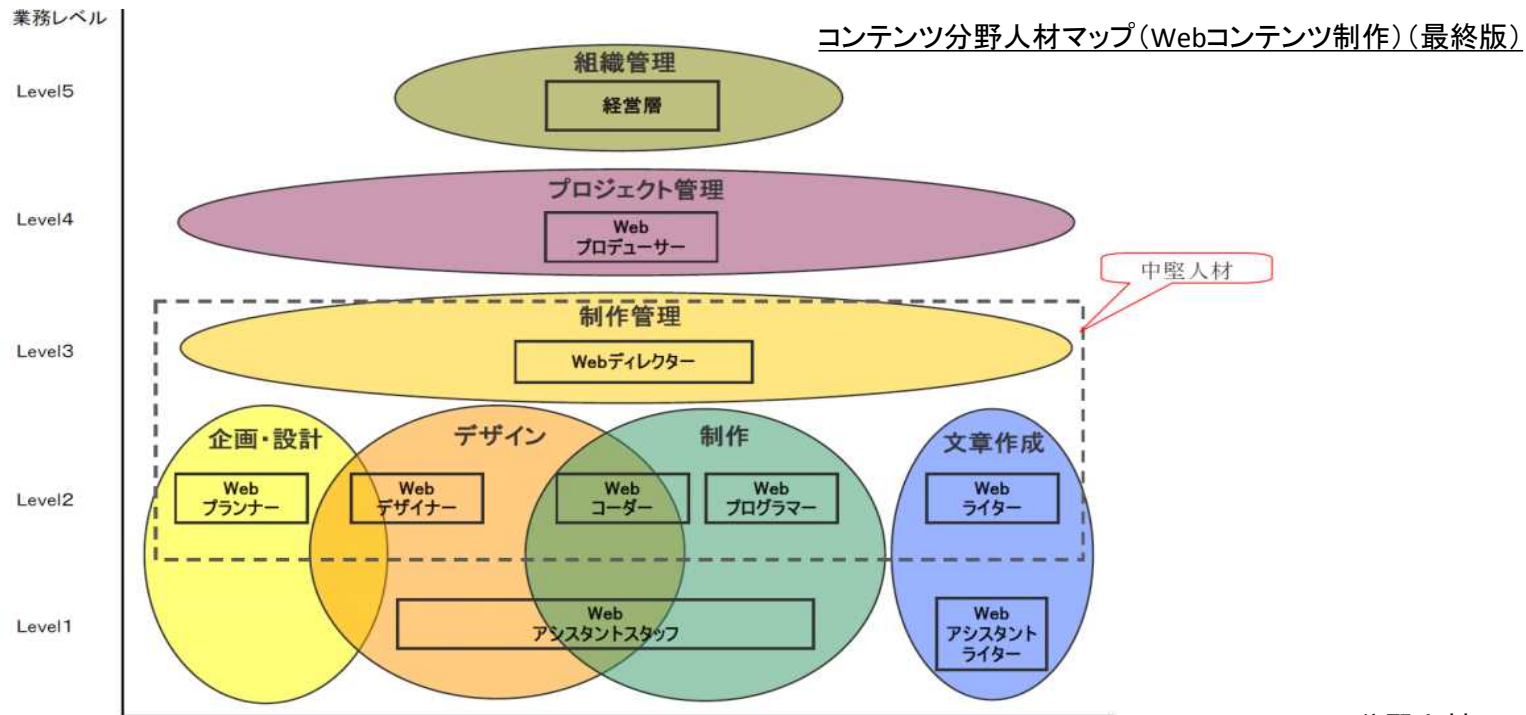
業務レベル

コンテンツ分野人材マップ(Webコンテンツ制作)(最終版)

Level5

組織管理

経営層

Level4

プロジェクト管理

Web
プロデューサー

中堅人材

Level3

制作管理

Webディレクター

企画・設計

デザイン

制作

文章作成

Level2

Web
プランナー

Web
デザイナー

Web
コーダー

Web
プログラマー

Web
ライター

Level1

Web
アシスタントスタッフ

Web
アシスタント
ライター

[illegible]